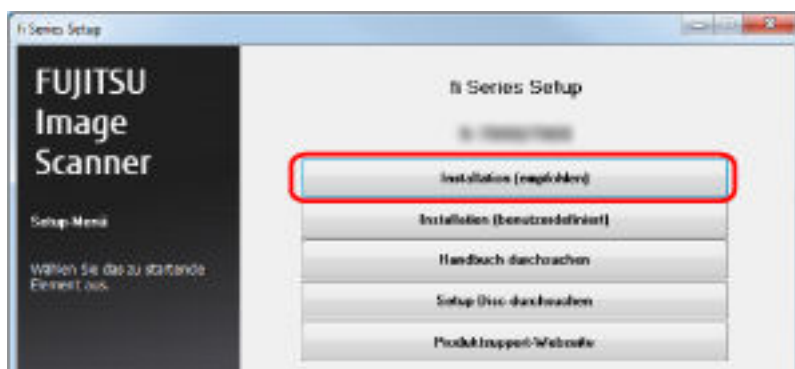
fi Series Setup

FUJITSU Image Scanner

Setup-Menü

Wählen Sie das zu startende Element aus.

fi Series Setup

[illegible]

Installation (empfohlen)

Installation (benutzerdefiniert)

Handbuch durchsuchen

Setup Disc durchsuchen

Produktsupport-Webseite